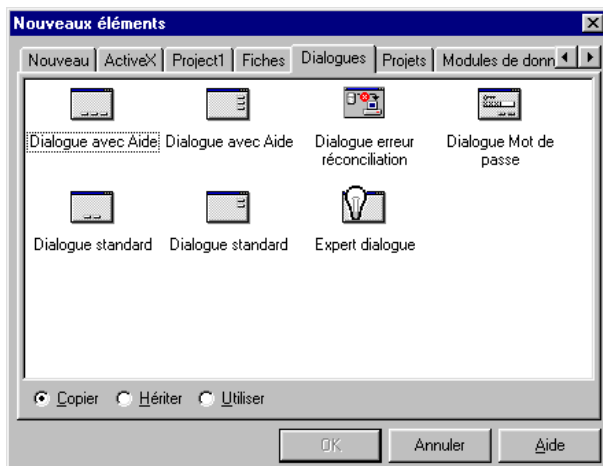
Nouveaux éléments

Nouveau | ActiveX | Project1 | Fiches | Dialogues | Projets | Modules de donn

Dialogue avec Aide
Dialogue avec Aide
Dialogue erreur réconciliation
Dialogue Mot de passe
Dialogue standard
Dialogue standard
Expert dialogue

Copier
Hériter
Utiliser

OK
Annuler
Aide